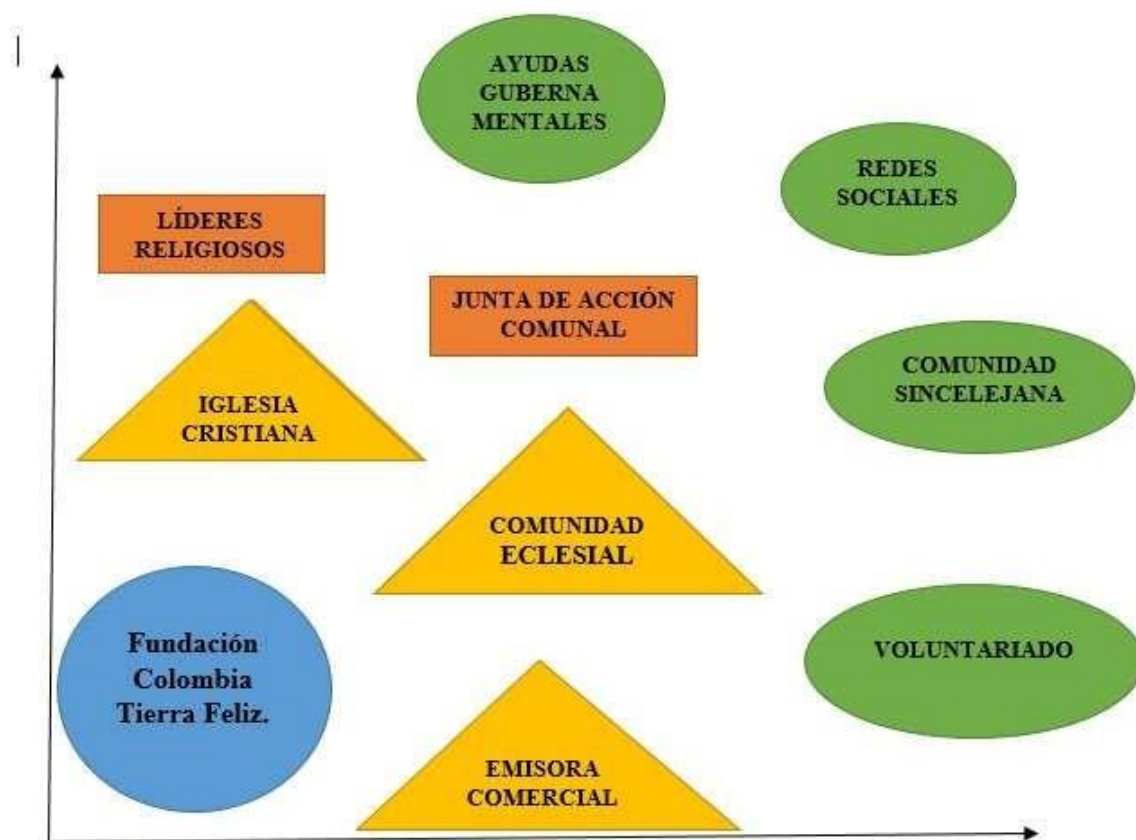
AYUDAS GUBERNA MENTALES

REDES SOCIALES

LÍDERES RELIGIOSOS

JUNTA DE ACCIÓN COMUNAL

COMUNIDAD SINCELEJANA

IGLESIA CRISTIANA

COMUNIDAD ECLESIAL

Fundación Colombia Tierra Feliz.

VOLUNTARIADO

EMISORA COMERCIAL